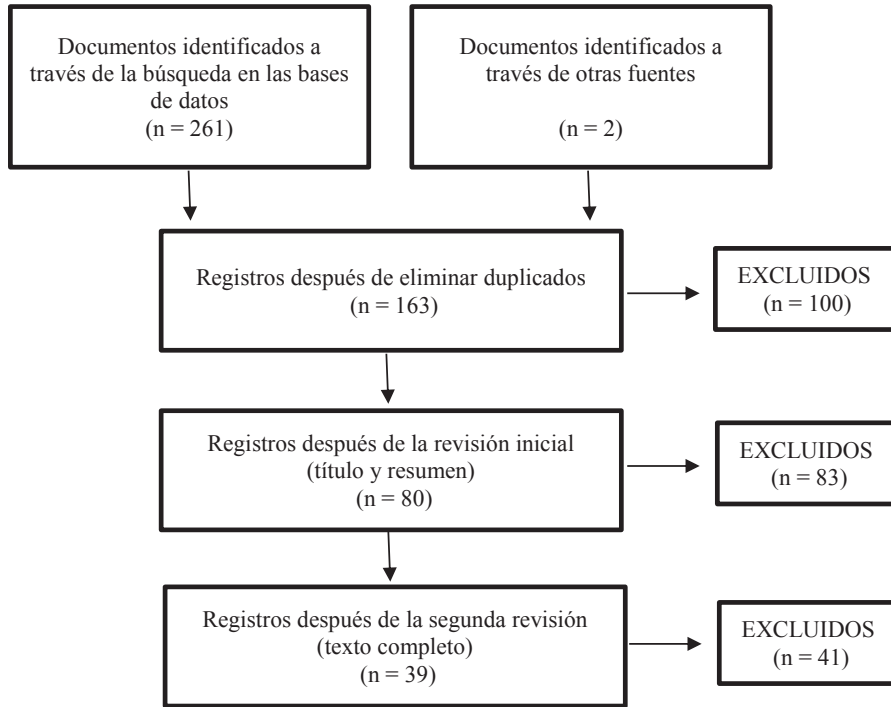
Documentos identificados a través de la búsqueda en las bases de datos
(n = 261)

Documentos identificados a través de otras fuentes
(n = 2)

Registros después de eliminar duplicados
(n = 163)

EXCLUIDOS
(n = 100)

Registros después de la revisión inicial
(título y resumen)
(n = 80)

EXCLUIDOS
(n = 83)

Registros después de la segunda revisión
(texto completo)
(n = 39)

EXCLUIDOS
(n = 41)